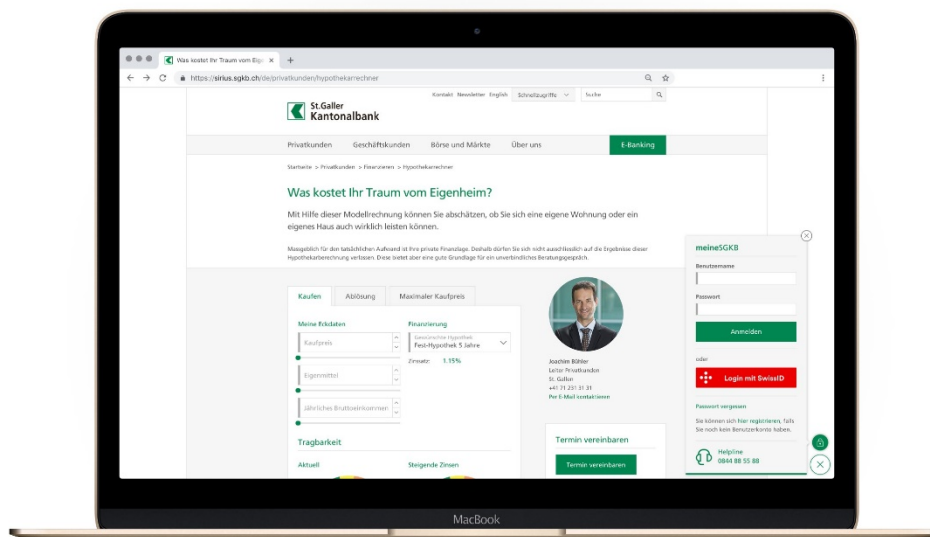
Was kostet Ihr Traum vom Eige ×

https://sirius.sgkb.ch/de/privatkunden/hypothekarrechner

St.Galler Kantonalbank

Kontakt Newsletter English Schnellzugriffe Suche

Privatkunden Geschäftskunden Börse und Märkte Über uns E-Banking

Startseite > Privatkunden > Finanzieren > Hypothekarrechner

Was kostet Ihr Traum vom Eigenheim?

Mit Hilfe dieser Modellrechnung können Sie abschätzen, ob Sie sich eine eigene Wohnung oder ein eigenes Haus auch wirklich leisten können.

Massgeblich für den tatsächlichen Aufwand ist Ihre private Finanzlage. Deshalb dürfen Sie sich nicht ausschliesslich auf die Ergebnisse dieser Hypothekarberechnung verlassen. Diese bietet aber eine gute Grundlage für ein unverbindliches Beratungsgespräch.

Kaufen Ablösung Maximaler Kaufpreis

Meine Eckdaten

Kaufpreis

Eigenmittel

Jährliches Bruttoeinkommen

Finanzierung

Gewünschte Hypothek
Fest-Hypothek 5 Jahre

Zinssatz: 1.15%

Tragbarkeit

Aktuell

Steigende Zinsen

Joachim Bühler
Leiter Privatkunden
St. Gallen
+41 71 231 31 31
Per E-Mail kontaktieren

Termin vereinbaren

Termin vereinbaren

meineSGKB

Benutzername

Passwort

Anmelden

oder

Login mit SwissID

Passwort vergessen

Sie können sich hier registrieren, falls Sie noch kein Benutzerkonto haben.

Helpline
0844 88 55 88

MacBook